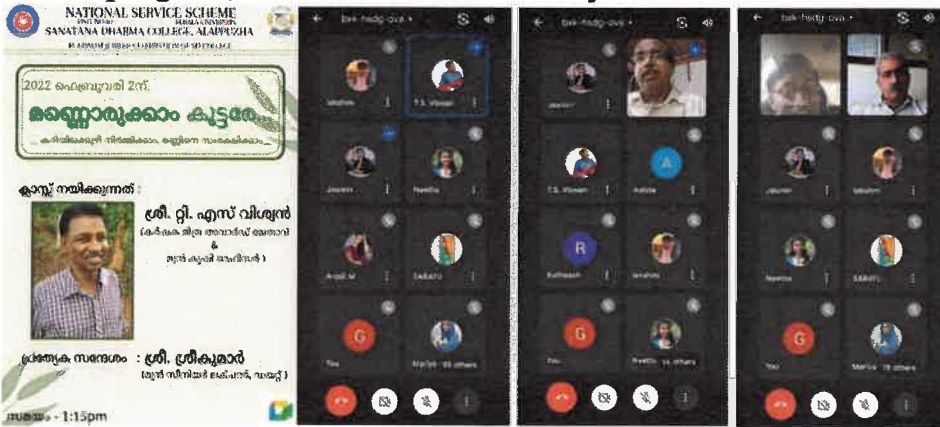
NATIONAL SERVICE SCHEME
SANATANA DHARMA COLLEGE, ALAPPUZHA

2022 ഫെബ്രുവരി 2ന്

മണ്ണൊരുക്കാം കൂട്ടരേ

ക്ലാസ്സ് നയിക്കുന്നത് :

ശ്രീ. റ്റി. എസ് വിശ്വൻ
(കർഷക മിത്ര അവാർഡ് ജേതാവ് & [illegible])

പ്രത്യേക സന്ദേശം : ശ്രീ. ശ്രീകുമാർ
([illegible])

സമയം - 1:15pm

bxk-hsdg-ova
T.S. Viswan
Jayasri
Reetha
Anjali M
Sakthi
You
Merlin · 58 others

bxk-hsdg-ova
Jayasri
T.S. Viswan
Ashika
Ratheesh
Jevishni
You
Reetha · 56 others

bxk-hsdg-ova
Jayasri
Lakshmi
Reetha
SARATH
You
Merlin · 78 others